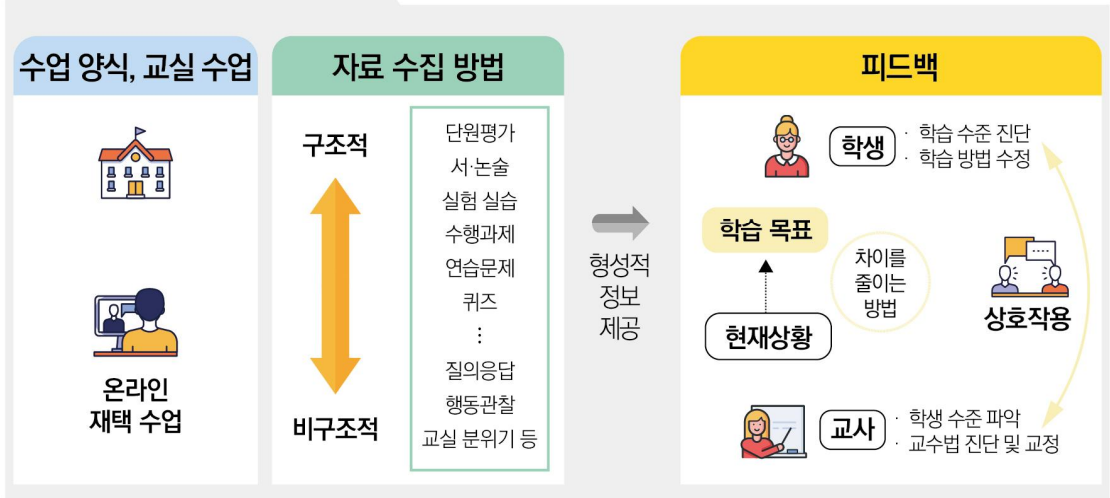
수업 양식, 교실 수업

온라인
재택 수업

자료 수집 방법

구조적

비구조적

단원평가
서·논술
실험 실습
수행과제
연습문제
퀴즈
⋮
질의응답
행동관찰
교실 분위기 등

형성적
정보
제공

피드백

학생 · 학습 수준 진단
· 학습 방법 수정

학습 목표

차이를
줄이는
방법

현재상황

상호작용

교사 · 학생 수준 파악
· 교수법 진단 및 교정